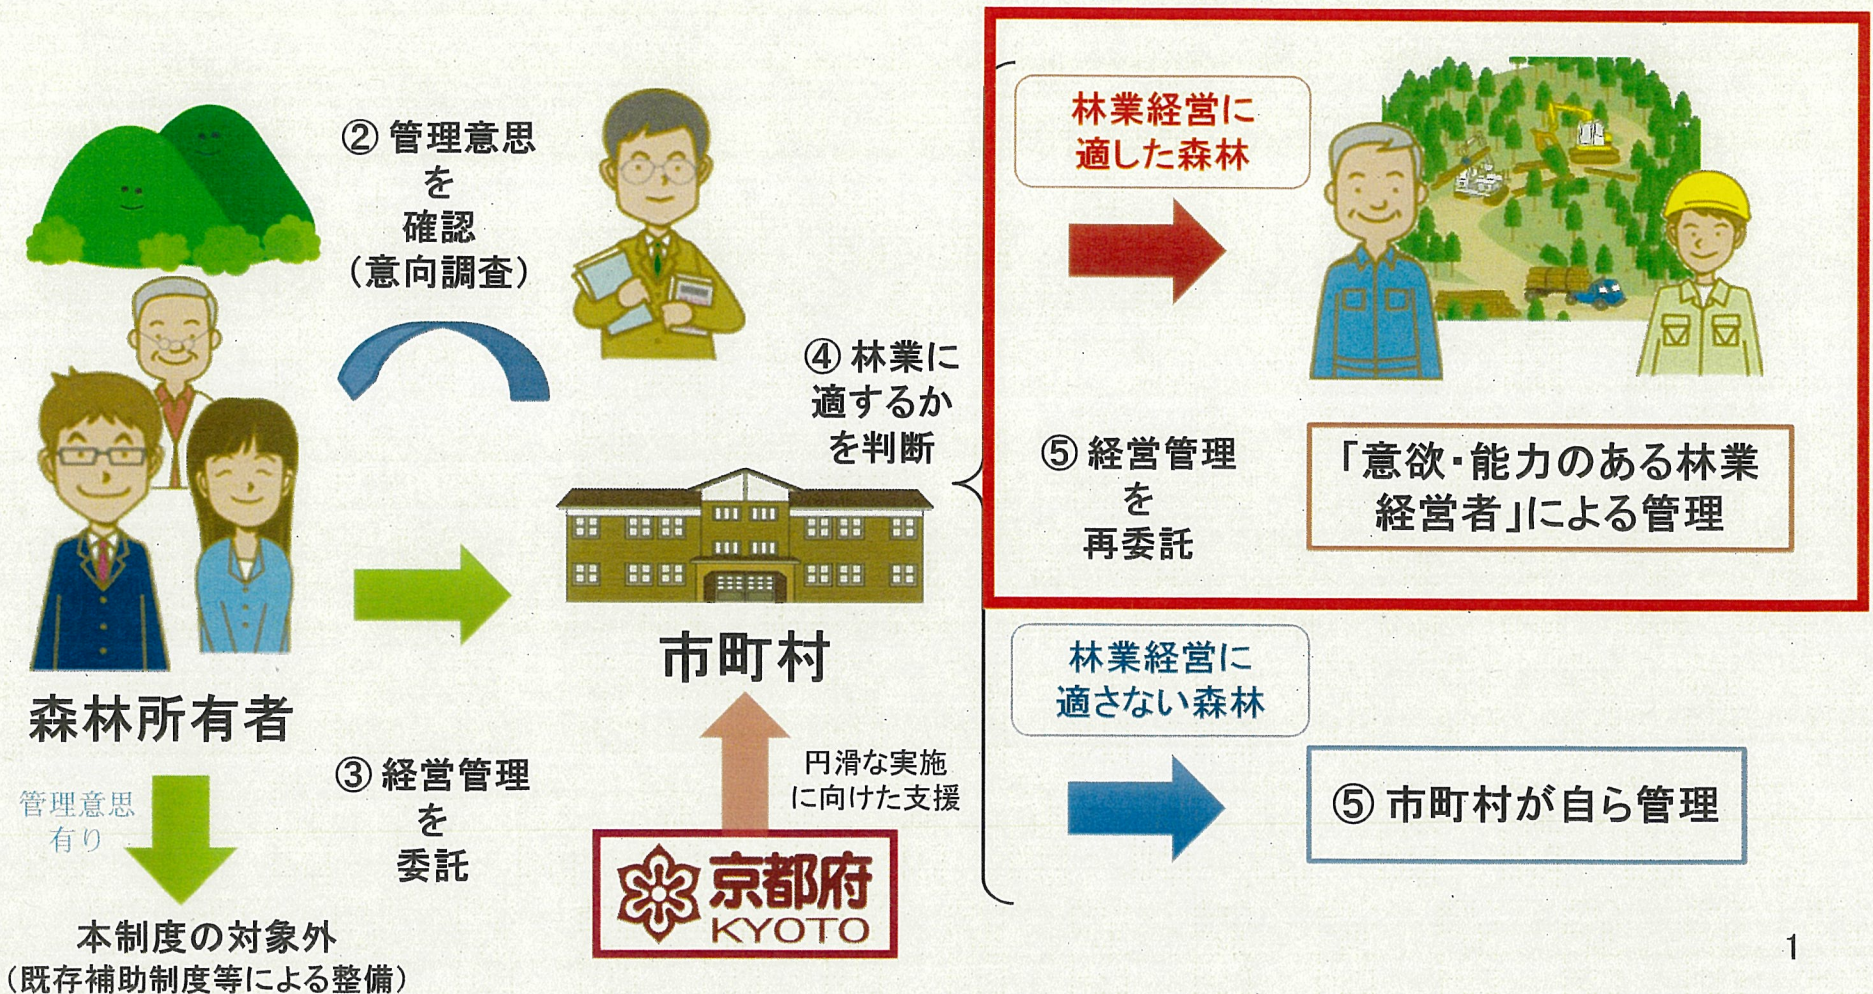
② 管理意思を確認（意向調査）

④ 林業に適するかを判断

林業経営に適した森林

⑤ 経営管理を再委託

「意欲・能力のある林業経営者」による管理

森林所有者

市町村

林業経営に適さない森林

⑤ 市町村が自ら管理

管理意思有り

本制度の対象外（既存補助制度等による整備）

③ 経営管理を委託

円滑な実施に向けた支援

京都府 KYOTO

1